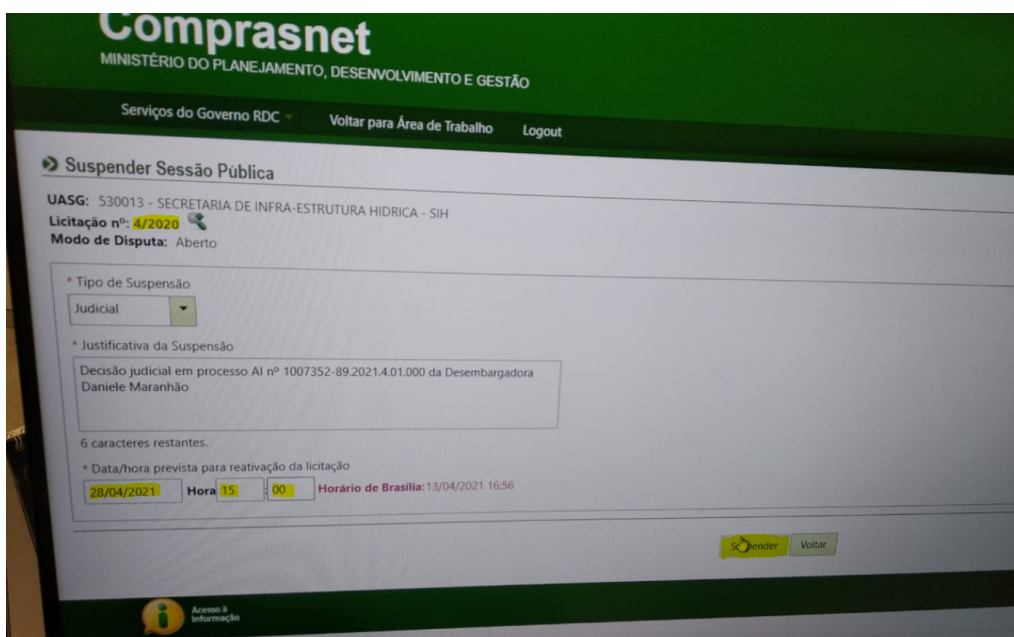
Comprasnet
MINISTÉRIO DO PLANEJAMENTO, DESENVOLVIMENTO E GESTÃO

Serviços do Governo RDC   Voltar para Área de Trabalho   Logout

Suspender Sessão Pública

UASG: 530013 - SECRETARIA DE INFRA-ESTRUTURA HIDRICA - SIH
Licitação nº: 4/2020
Modo de Disputa: Aberto

* Tipo de Suspensão
Judicial

* Justificativa da Suspensão
Decisão judicial em processo AI nº 1007352-89.2021.4.01.000 da Desembargadora Daniele Maranhão

6 caracteres restantes.

* Data/hora prevista para reativação da licitação
28/04/2021 Hora 15 : 00 Horário de Brasília: 13/04/2021 16:56

S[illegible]ender Voltar

Acesso à Informação